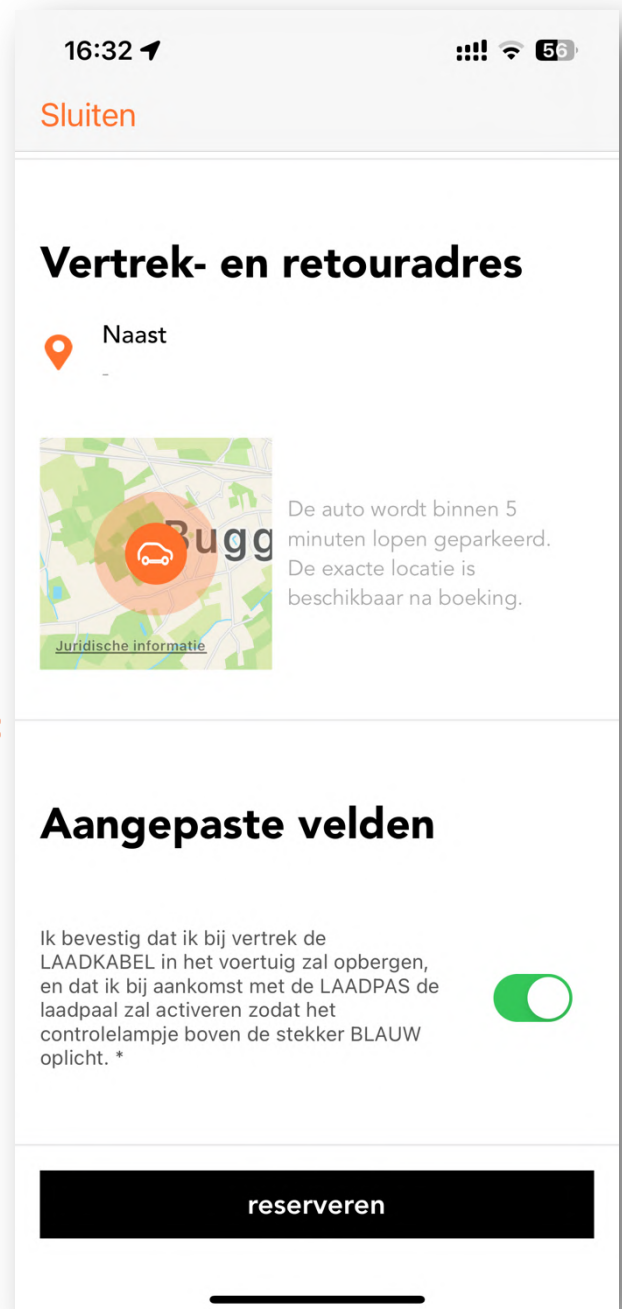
16:32

56

Sluiten

Vertrek- en retouradres

Naast

-

Bugg

Juridische informatie

De auto wordt binnen 5 minuten lopen geparkeerd. De exacte locatie is beschikbaar na boeking.

Aangepaste velden

Ik bevestig dat ik bij vertrek de LAADKABEL in het voertuig zal opbergen, en dat ik bij aankomst met de LAADPAS de laadpaal zal activeren zodat het controlelampje boven de stekker BLAUW oplicht. *

reserveren